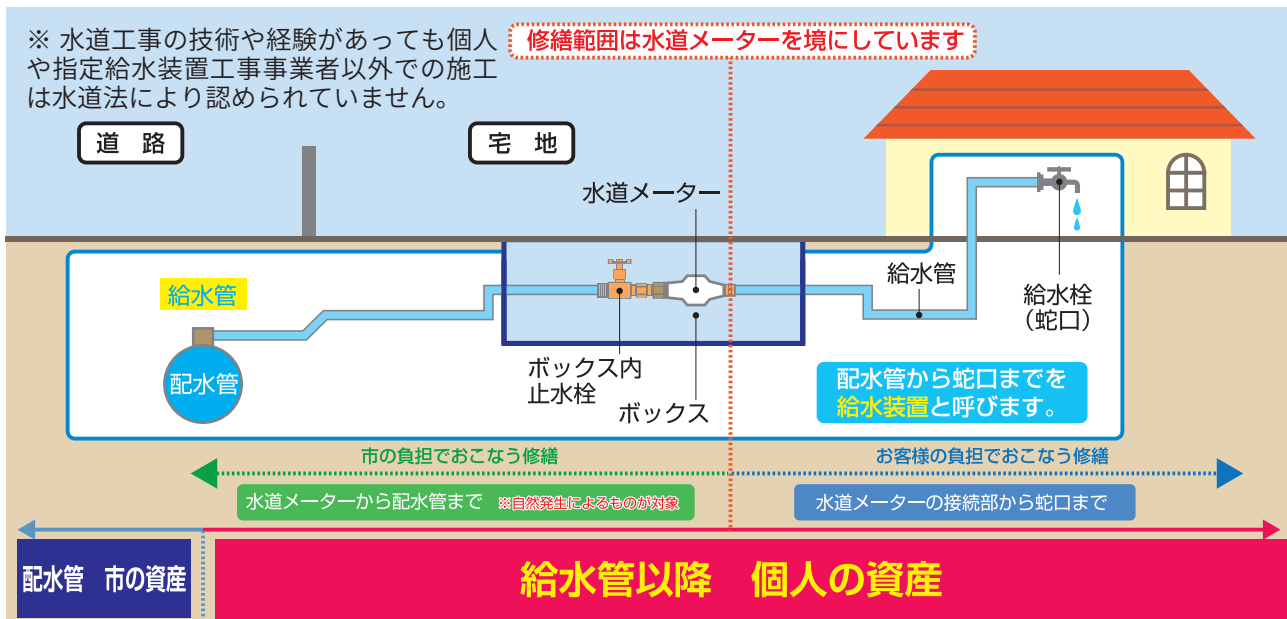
※ 水道工事の技術や経験があっても個人や指定給水装置工事事業者以外での施工は水道法により認められていません。

修繕範囲は水道メーターを境にしています

道 路

宅 地

水道メーター

給水管

給水管

給水栓
（蛇口）

配水管

ボックス内
止水栓

ボックス

配水管から蛇口までを
給水装置と呼びます。

市の負担でおこなう修繕

お客様の負担でおこなう修繕

水道メーターから配水管まで ※自然発生によるものが対象

水道メーターの接続部から蛇口まで

配水管 市の資産

給水管以降 個人の資産